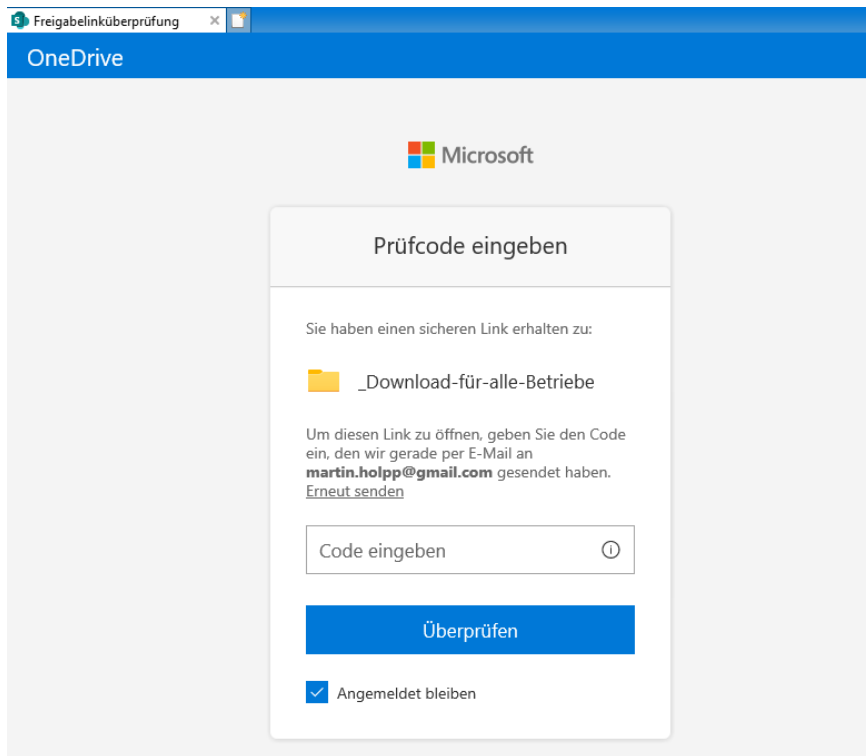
Freigabelinküberprüfung ×

OneDrive

Microsoft

Prüfcode eingeben

Sie haben einen sicheren Link erhalten zu:

_Download-für-alle-Betriebe

Um diesen Link zu öffnen, geben Sie den Code ein, den wir gerade per E-Mail an **martin.holpp@gmail.com** gesendet haben. Erneut senden

Code eingeben

Überprüfen

Angemeldet bleiben